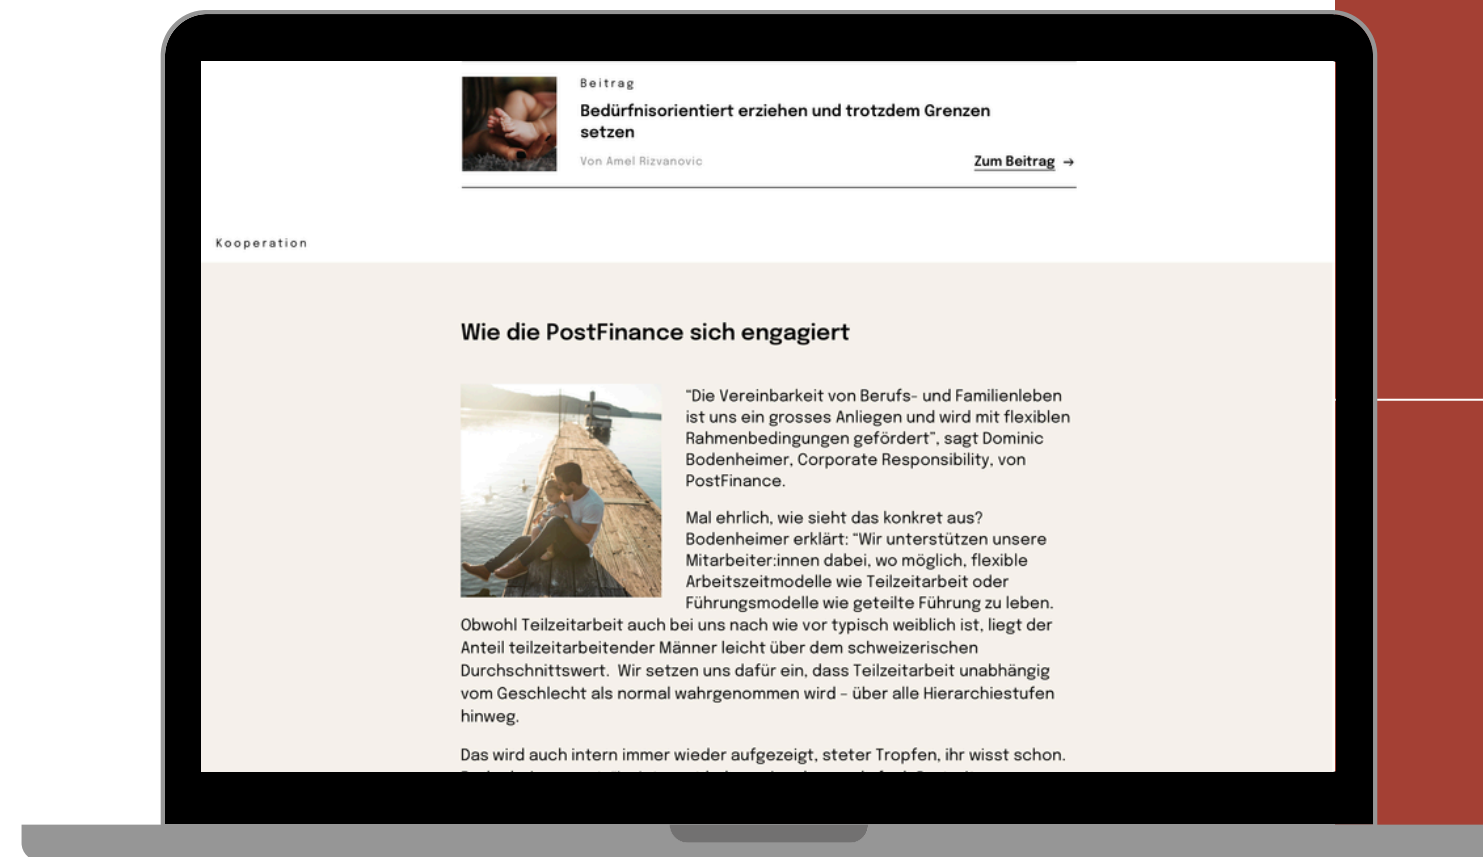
Beitrag

Bedürfnisorientiert erziehen und trotzdem Grenzen setzen

Von Amel Rizvanovic

Zum Beitrag →

Kooperation

Wie die PostFinance sich engagiert

"Die Vereinbarkeit von Berufs- und Familienleben ist uns ein grosses Anliegen und wird mit flexiblen Rahmenbedingungen gefördert", sagt Dominic Bodenheimer, Corporate Responsibility, von PostFinance.

Mal ehrlich, wie sieht das konkret aus? Bodenheimer erklärt: "Wir unterstützen unsere Mitarbeiter:innen dabei, wo möglich, flexible Arbeitszeitmodelle wie Teilzeitarbeit oder Führungsmodelle wie geteilte Führung zu leben. Obwohl Teilzeitarbeit auch bei uns nach wie vor typisch weiblich ist, liegt der Anteil teilzeitarbeitender Männer leicht über dem schweizerischen Durchschnittswert. Wir setzen uns dafür ein, dass Teilzeitarbeit unabhängig vom Geschlecht als normal wahrgenommen wird – über alle Hierarchiestufen hinweg.

Das wird auch intern immer wieder aufgezeigt, steter Tropfen, ihr wisst schon.

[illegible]